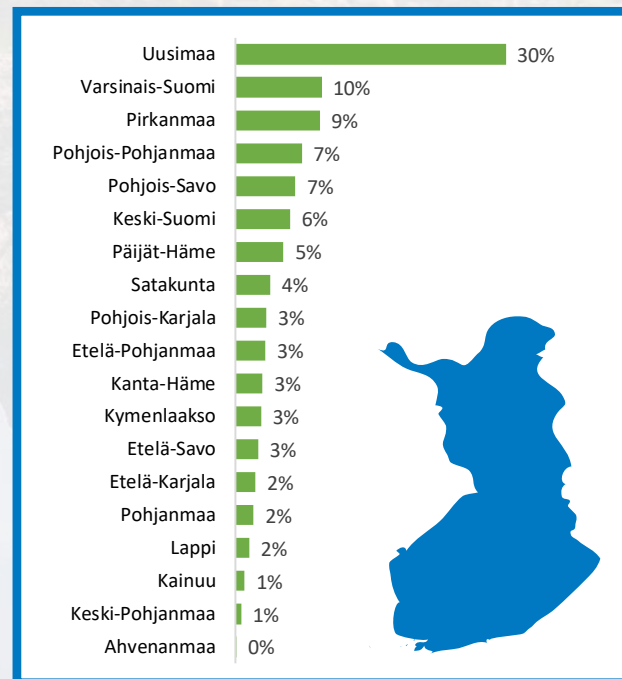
| Region | % |
|---|---|
| Uusimaa | 30% |
| Varsinais-Suomi | 10% |
| Pirkanmaa | 9% |
| Pohjois-Pohjanmaa | 7% |
| Pohjois-Savo | 7% |
| Keski-Suomi | 6% |
| Päijät-Häme | 5% |
| Satakunta | 4% |
| Pohjois-Karjala | 3% |
| Etelä-Pohjanmaa | 3% |
| Kanta-Häme | 3% |
| Kymenlaakso | 3% |
| Etelä-Savo | 3% |
| Etelä-Karjala | 2% |
| Pohjanmaa | 2% |
| Lappi | 2% |
| Kainuu | 1% |
| Keski-Pohjanmaa | 1% |
| Ahvenanmaa | 0% |